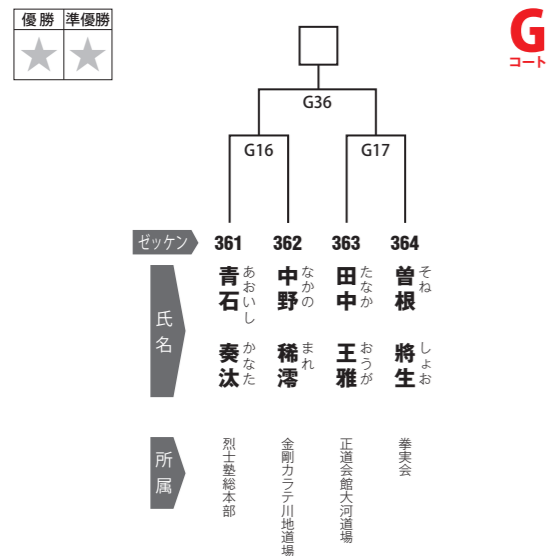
| 優勝 | 準優勝 |
|---|---|
| ★ | ★ |

G
コート

G36

G16

G17

ゼッケン 361 362 363 364

氏名

青石 あおいし
奏汰 かなた

中野 なかの
稀澪 まれ

田中 たなか
王雅 おうが

曽根 そね
將生 しょお

所属

烈士塾総本部

金剛カラテ川地道場

正道会館大河道場

拳実会